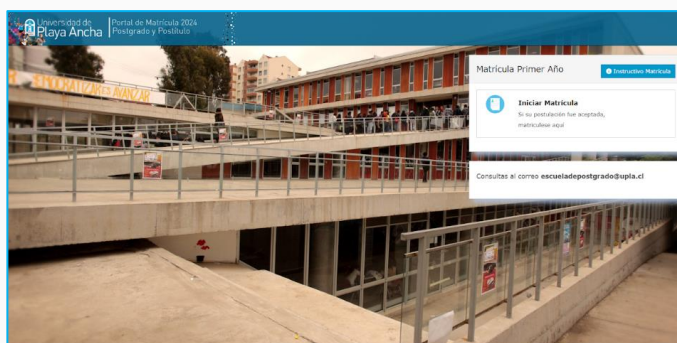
Universidad de Playa Ancha | Portal de Matrícula 2024 Postgrado y Postítulo

EDUCAR... AVANZAR

Matrícula Primer Año

Instructivo Matrícula

Iniciar Matrícula

Si su postulación fue aceptada, matricúlese aquí

Consultas al correo escueladepostgrado@upla.cl